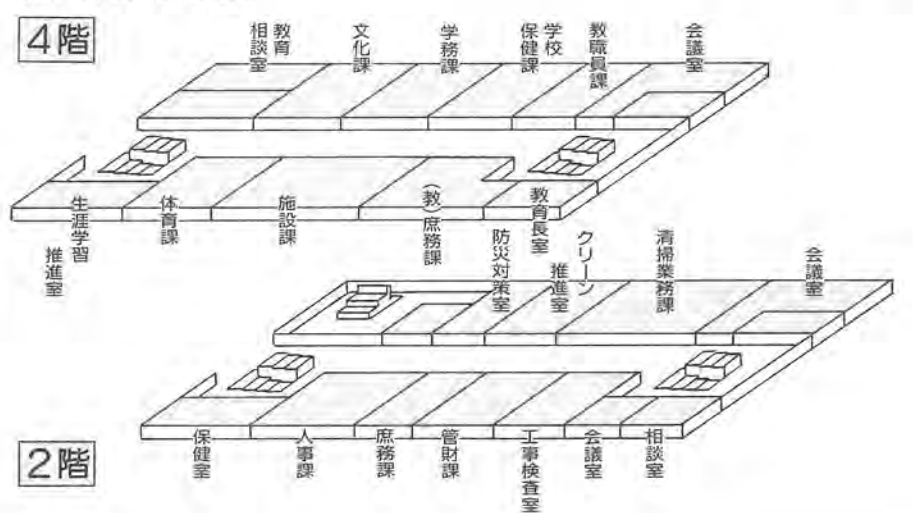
4階

教育相談室
文化課
学務課
学校保健課
教職員課
会議室

生涯学習推進室
体育課
施設課
(教)庶務課
教育長室

防災対策室
クリーン推進室
清掃業務課
会議室

保健室
人事課
庶務課
管財課
工事検査室
会議室
相談室

2階